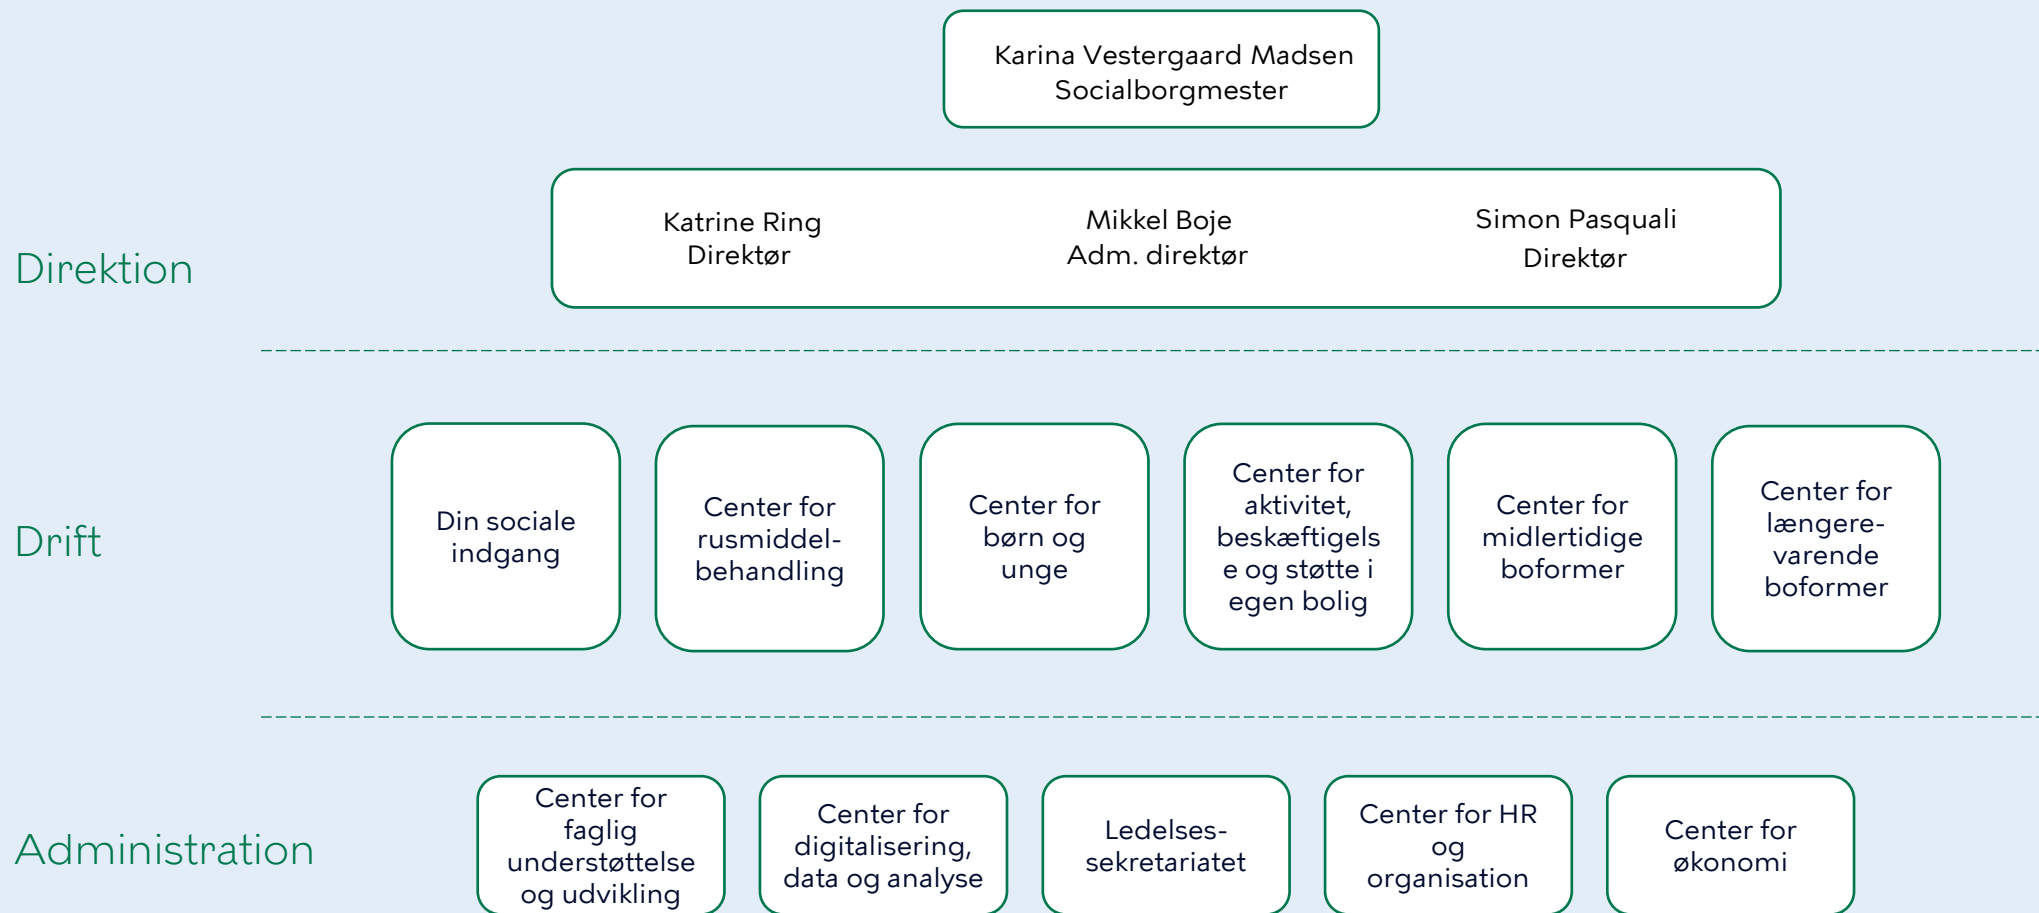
Karina Vestergaard Madsen
Socialborgmester

Direktion

Katrine Ring
Direktør

Mikkel Boje
Adm. direktør

Simon Pasquali
Direktør

Drift

Din sociale indgang

Center for rusmiddelbehandling

Center for børn og unge

Center for aktivitet, beskæftigelse og støtte i egen bolig

Center for midlertidige boformer

Center for længerevarende boformer

Administration

Center for faglig understøttelse og udvikling

Center for digitalisering, data og analyse

Ledelsessekretariatet

Center for HR og organisation

Center for økonomi